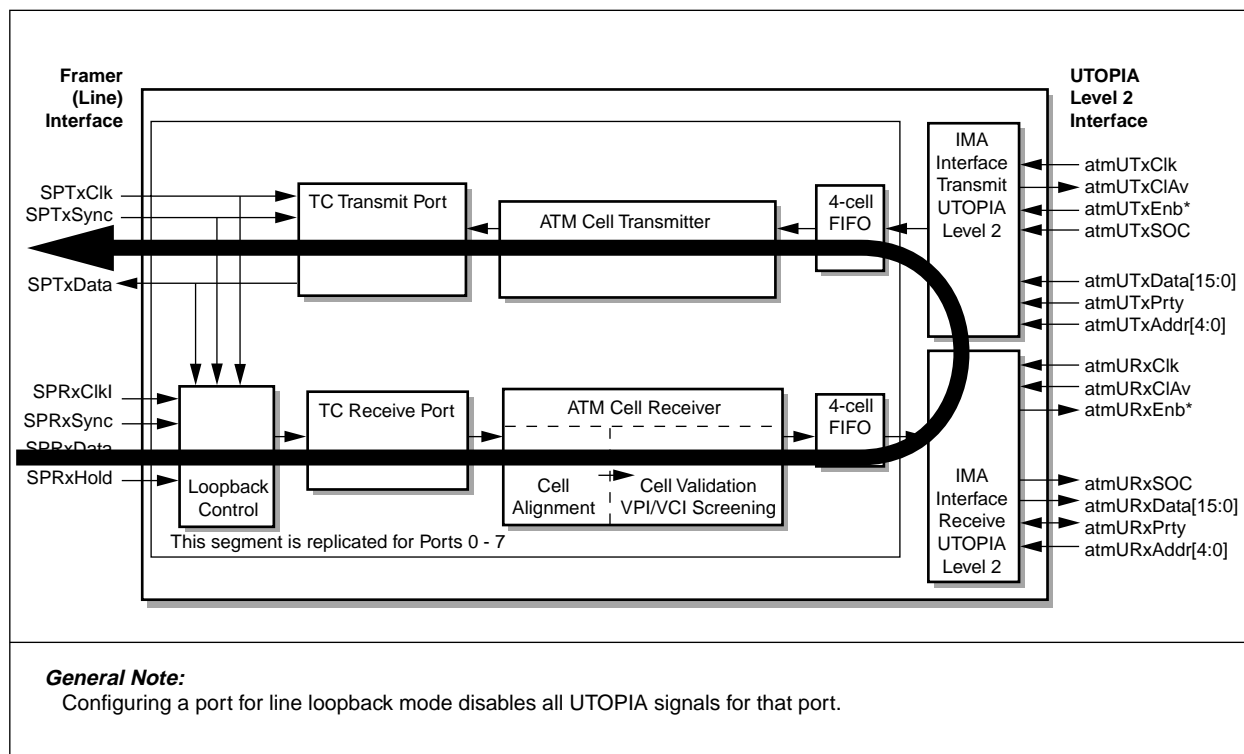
Framer (Line) Interface

UTOPIA Level 2 Interface

SPTxClk
SPTxSync
SPTxData

TC Transmit Port

ATM Cell Transmitter

4-cell FIFO

IMA Interface Transmit UTOPIA Level 2

atmUTxClk
atmUTxClAv
atmUTxEnb*
atmUTxSOC
atmUTxData[15:0]
atmUTxPrty
atmUTxAddr[4:0]

SPRxClkl
SPRxSync
SPRxData
SPRxHold

Loopback Control

TC Receive Port

ATM Cell Receiver

Cell Alignment

Cell Validation VPI/VCI Screening

4-cell FIFO

IMA Interface Receive UTOPIA Level 2

atmURxClk
atmURxClAv
atmURxEnb*
atmURxSOC
atmURxData[15:0]
atmURxPrty
atmURxAddr[4:0]

This segment is replicated for Ports 0 - 7

General Note:
Configuring a port for line loopback mode disables all UTOPIA signals for that port.